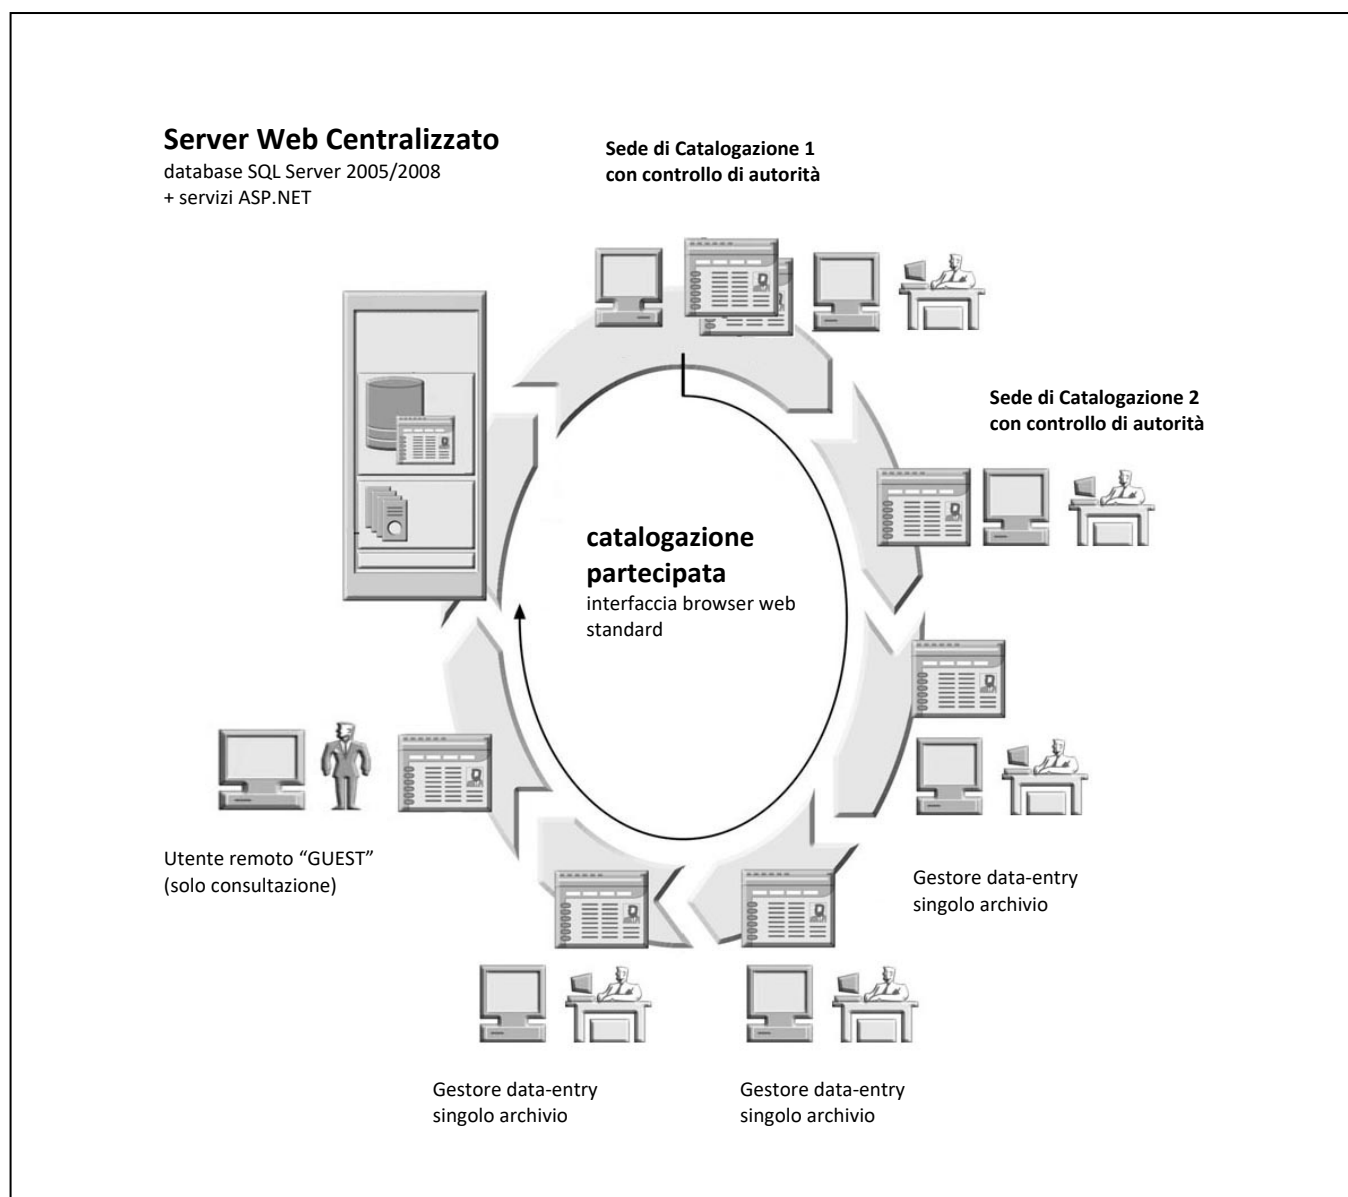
Server Web Centralizzato
database SQL Server 2005/2008
+ servizi ASP.NET

Sede di Catalogazione 1
con controllo di autorità

Sede di Catalogazione 2
con controllo di autorità

catalogazione partecipata
interfaccia browser web standard

Utente remoto “GUEST”
(solo consultazione)

Gestore data-entry
singolo archivio

Gestore data-entry
singolo archivio

Gestore data-entry
singolo archivio